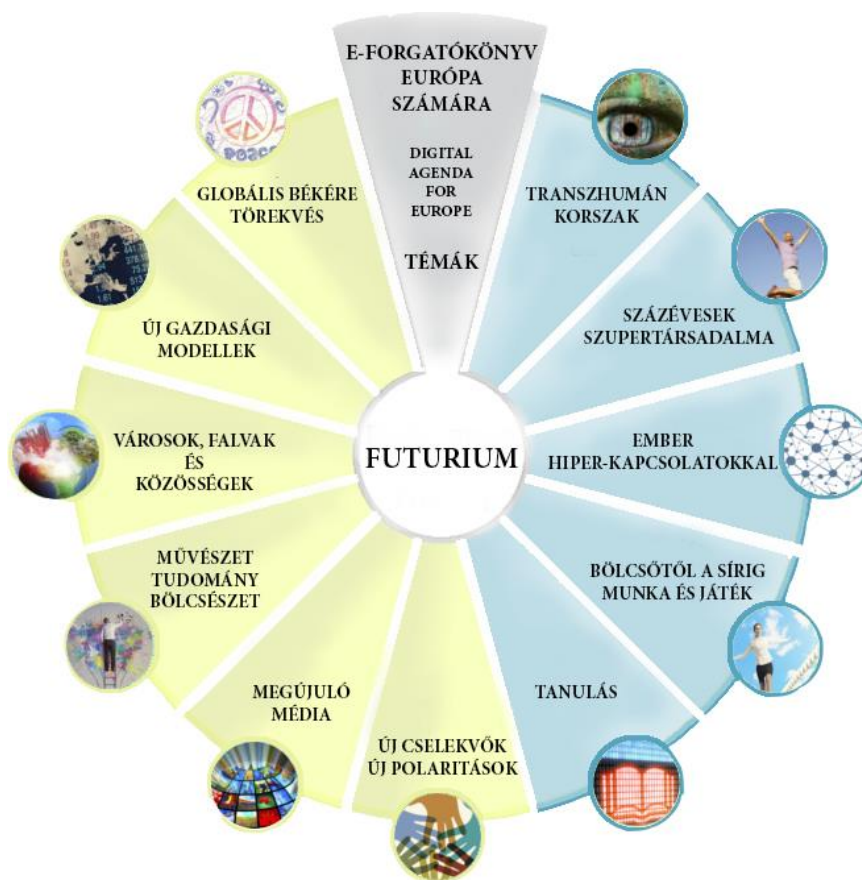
E-FORGATÓKÖNYV EURÓPA SZÁMÁRA

DIGITAL AGENDA FOR EUROPE

TÉMÁK

TRANSZHUMÁN KORSZAK

SZÁZÉVESEK SZUPERTÁRSADALMA

EMBER HIPER-KAPCSOLATOKKAL

BÖLCSŐTŐL A SÍRIG MUNKA ÉS JÁTÉK

TANULÁS

ÚJ CSELEKVŐK ÚJ POLARITÁSOK

MEGÚJULÓ MÉDIA

MŰVÉSZET TUDOMÁNY BÖLCSÉSZET

VÁROSOK, FALVAK ÉS KÖZÖSSÉGEK

ÚJ GAZDASÁGI MODELLEK

GLOBÁLIS BÉKÉRE TÖREKVÉS

FUTURIUM